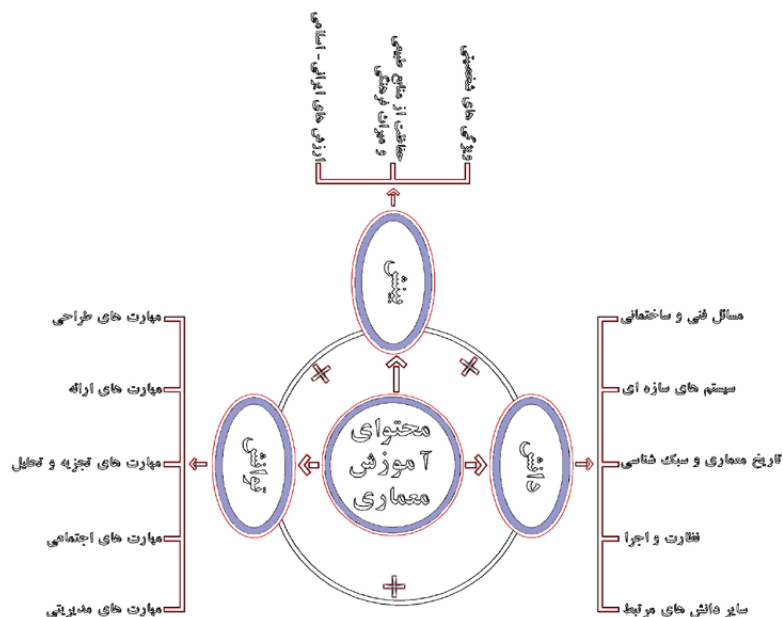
ارزش های ایرانی - اسلامی

حفاظت از منابع طبیعی و میراث فرهنگی

ویژگی های شخصیتی

بینش

محتوای آموزش معماری

دانش

مسائل فنی و ساختمانی

سیستم های سازه ای

تاریخ معماری و سبک شناسی

نظارت و اجرا

سایر دانش های مرتبط

مهارت

مهارت های طراحی

مهارت های ارائه

مهارت های تجزیه و تحلیل

مهارت های اجتماعی

مهارت های مدیریتی